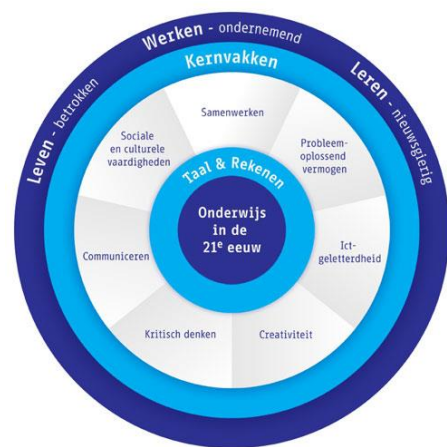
Werken - ondernemend

Leren - nieuwsgierig

Leven - betrokken

Kernvakken

Taal & Rekenen

Onderwijs in de 21e eeuw

Samenwerken

Probleemoplossend vermogen

Ict-geletterdheid

Creativiteit

Kritisch denken

Communiceren

Sociale en culturele vaardigheden